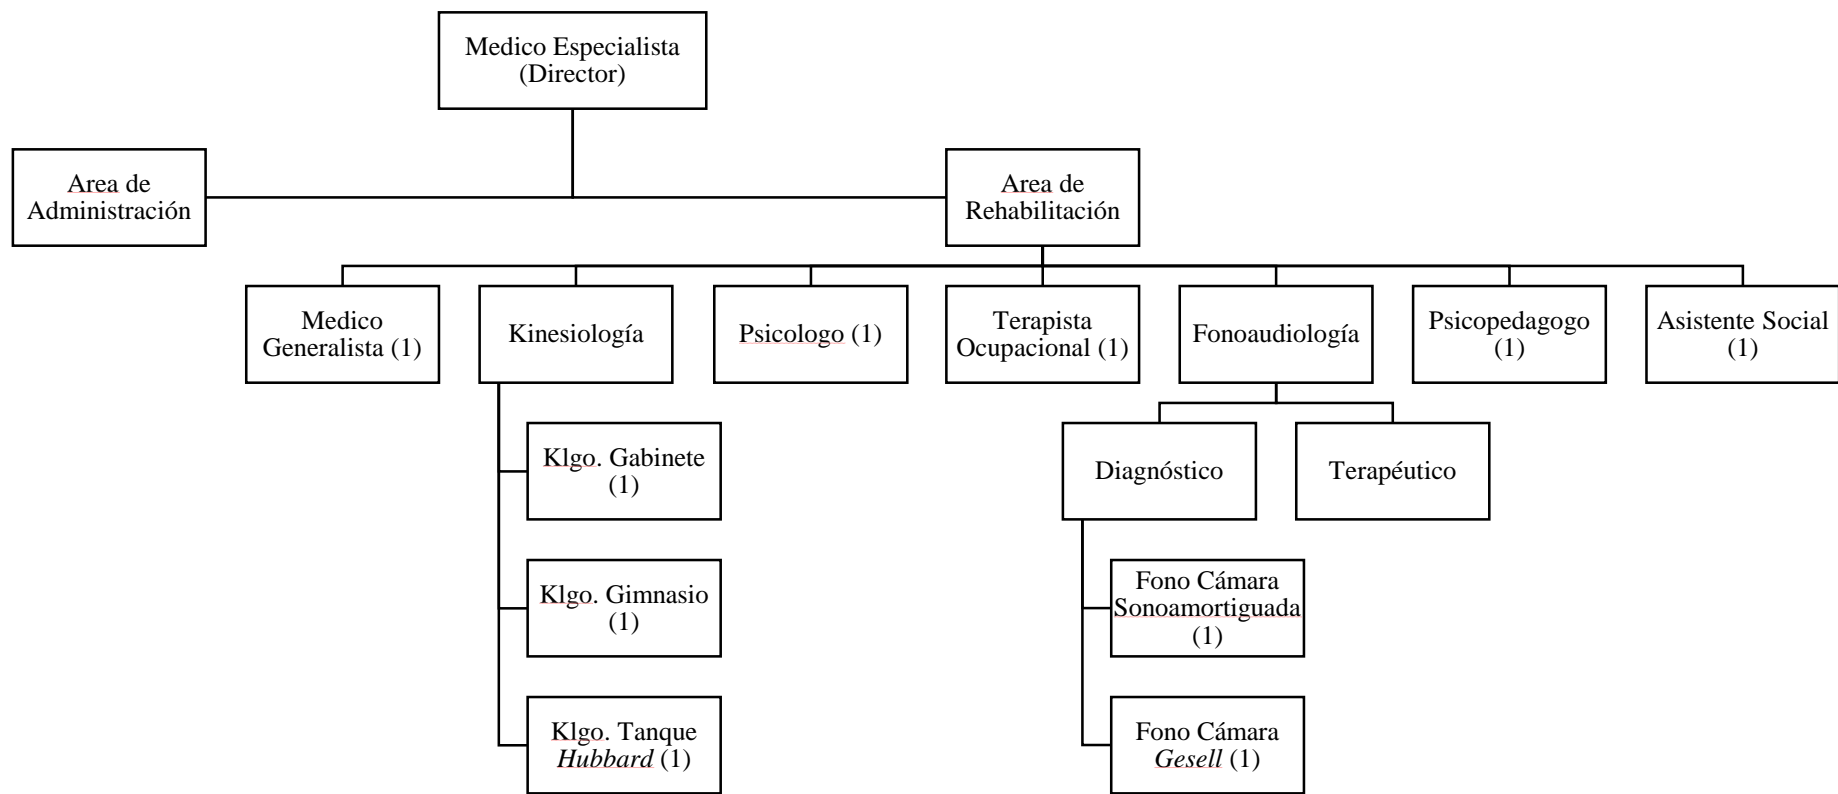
Medico Especialista (Director)

Area de Administración

Area de Rehabilitación

Medico Generalista (1)

Kinesiología

Psicologo (1)

Terapista Ocupacional (1)

Fonoaudiología

Psicopedagogo (1)

Asistente Social (1)

Klgo. Gabinete (1)

Klgo. Gimnasio (1)

Klgo. Tanque *Hubbard* (1)

Diagnóstico

Terapéutico

Fono Cámara Sonoamortiguada (1)

Fono Cámara *Gesell* (1)